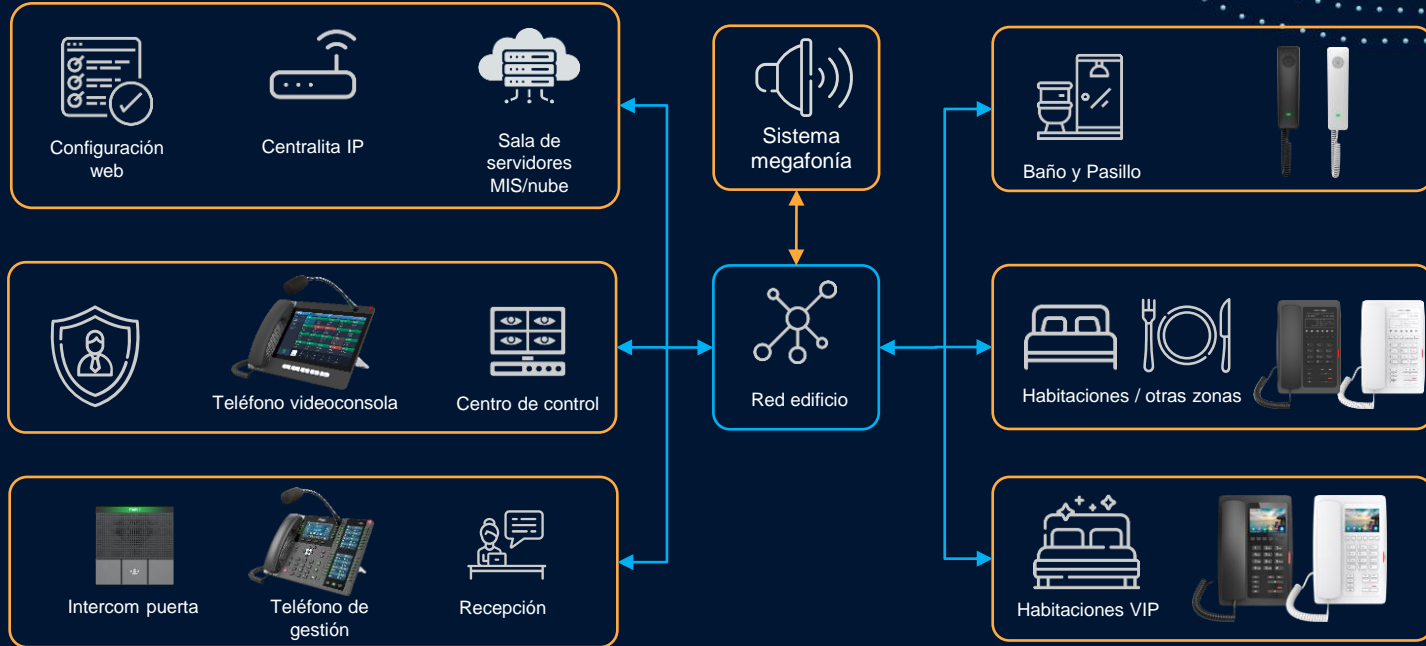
Configuración web

Centralita IP

Sala de servidores MIS/nube

Sistema megafonía

Baño y Pasillo

Teléfono videoconsola

Centro de control

Red edificio

Habitaciones / otras zonas

Intercom puerta

Teléfono de gestión

Recepción

Habitaciones VIP